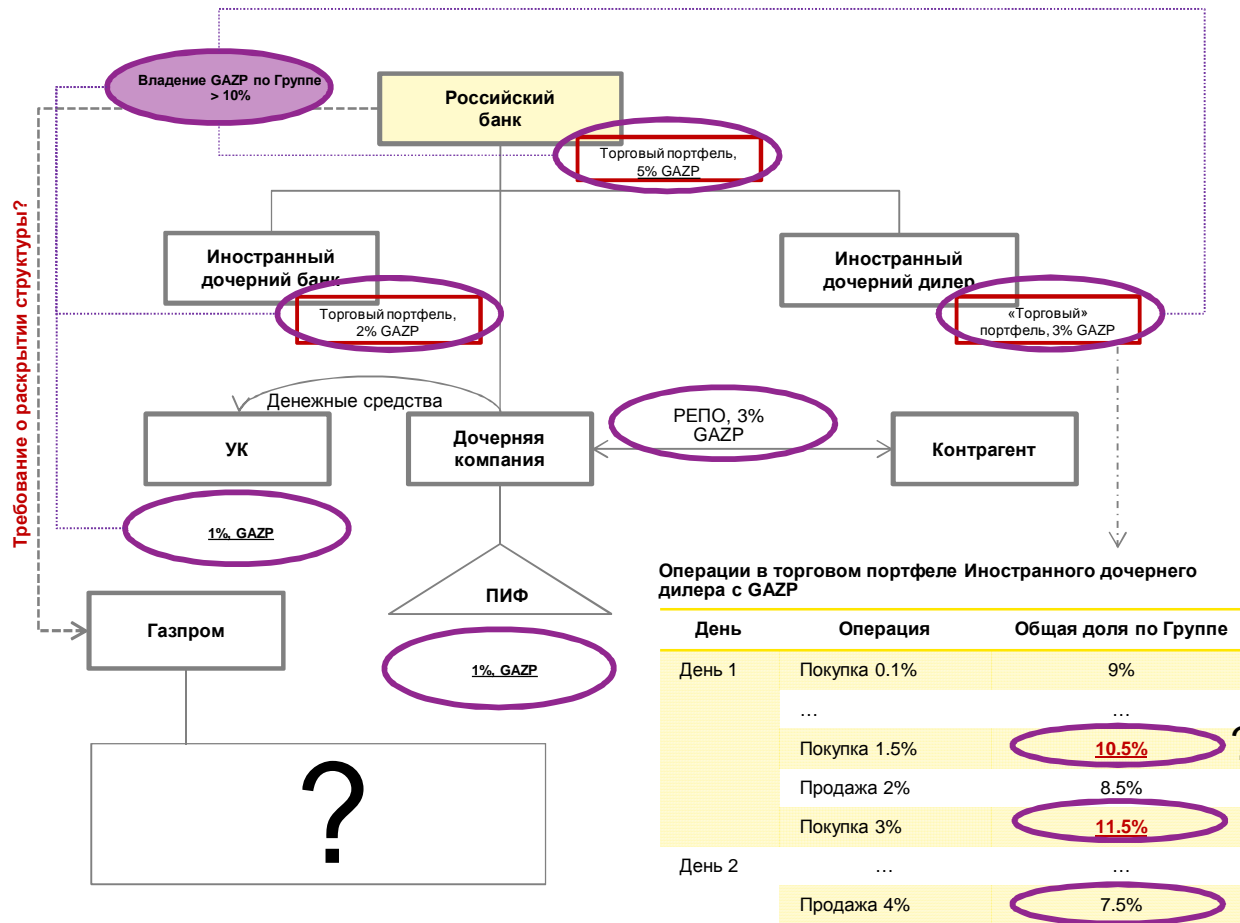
Владение GAZP по Группе > 10%

Российский банк

Торговый портфель, 5% GAZP

Требование о раскрытии структуры?

Иностранный дочерний банк

Торговый портфель, 2% GAZP

Иностранный дочерний дилер

«Торговый» портфель, 3% GAZP

Денежные средства

УК

Дочерняя компания

РЕПО, 3% GAZP

Контрагент

1%, GAZP

ПИФ

1%, GAZP

Газпром

?

Операции в торговом портфеле Иностранного дочернего дилера с GAZP

| День | Операция | Общая доля по Группе |
|---|---|---|
| День 1 | Покупка 0.1% | 9% |
| | … | … |
| | Покупка 1.5% | 10.5% |
| | Продажа 2% | 8.5% |
| | Покупка 3% | 11.5% |
| День 2 | … | … |
| | Продажа 4% | 7.5% |

?